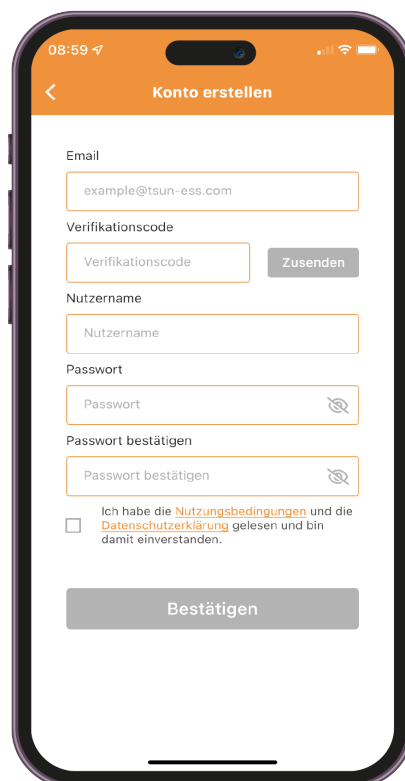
08:59

Konto erstellen

Email

example@tsun-ess.com

Verifikationscode

Verifikationscode

Zusenden

Nutzername

Nutzername

Passwort

Passwort

Passwort bestätigen

Passwort bestätigen

Ich habe die Nutzungsbedingungen und die Datenschutzerklärung gelesen und bin damit einverstanden.

Bestätigen